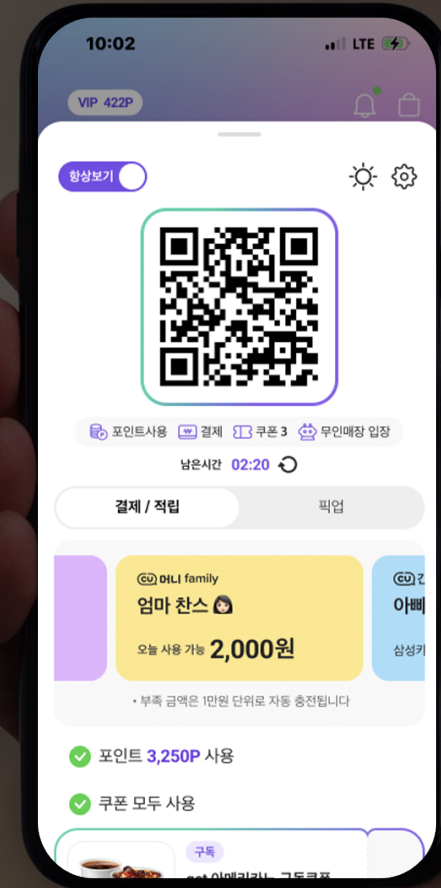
10:02

LTE

VIP 422P

항상보기

포인트사용 결제 쿠폰 3 무인매장 입장

남은시간 02:20

결제 / 적립

픽업

CU 머니 family

엄마 찬스

오늘 사용 가능 2,000원

CU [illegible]

아빠

삼성카

• 부족 금액은 1만원 단위로 자동 충전됩니다

포인트 3,250P 사용

쿠폰 모두 사용

구독

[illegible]